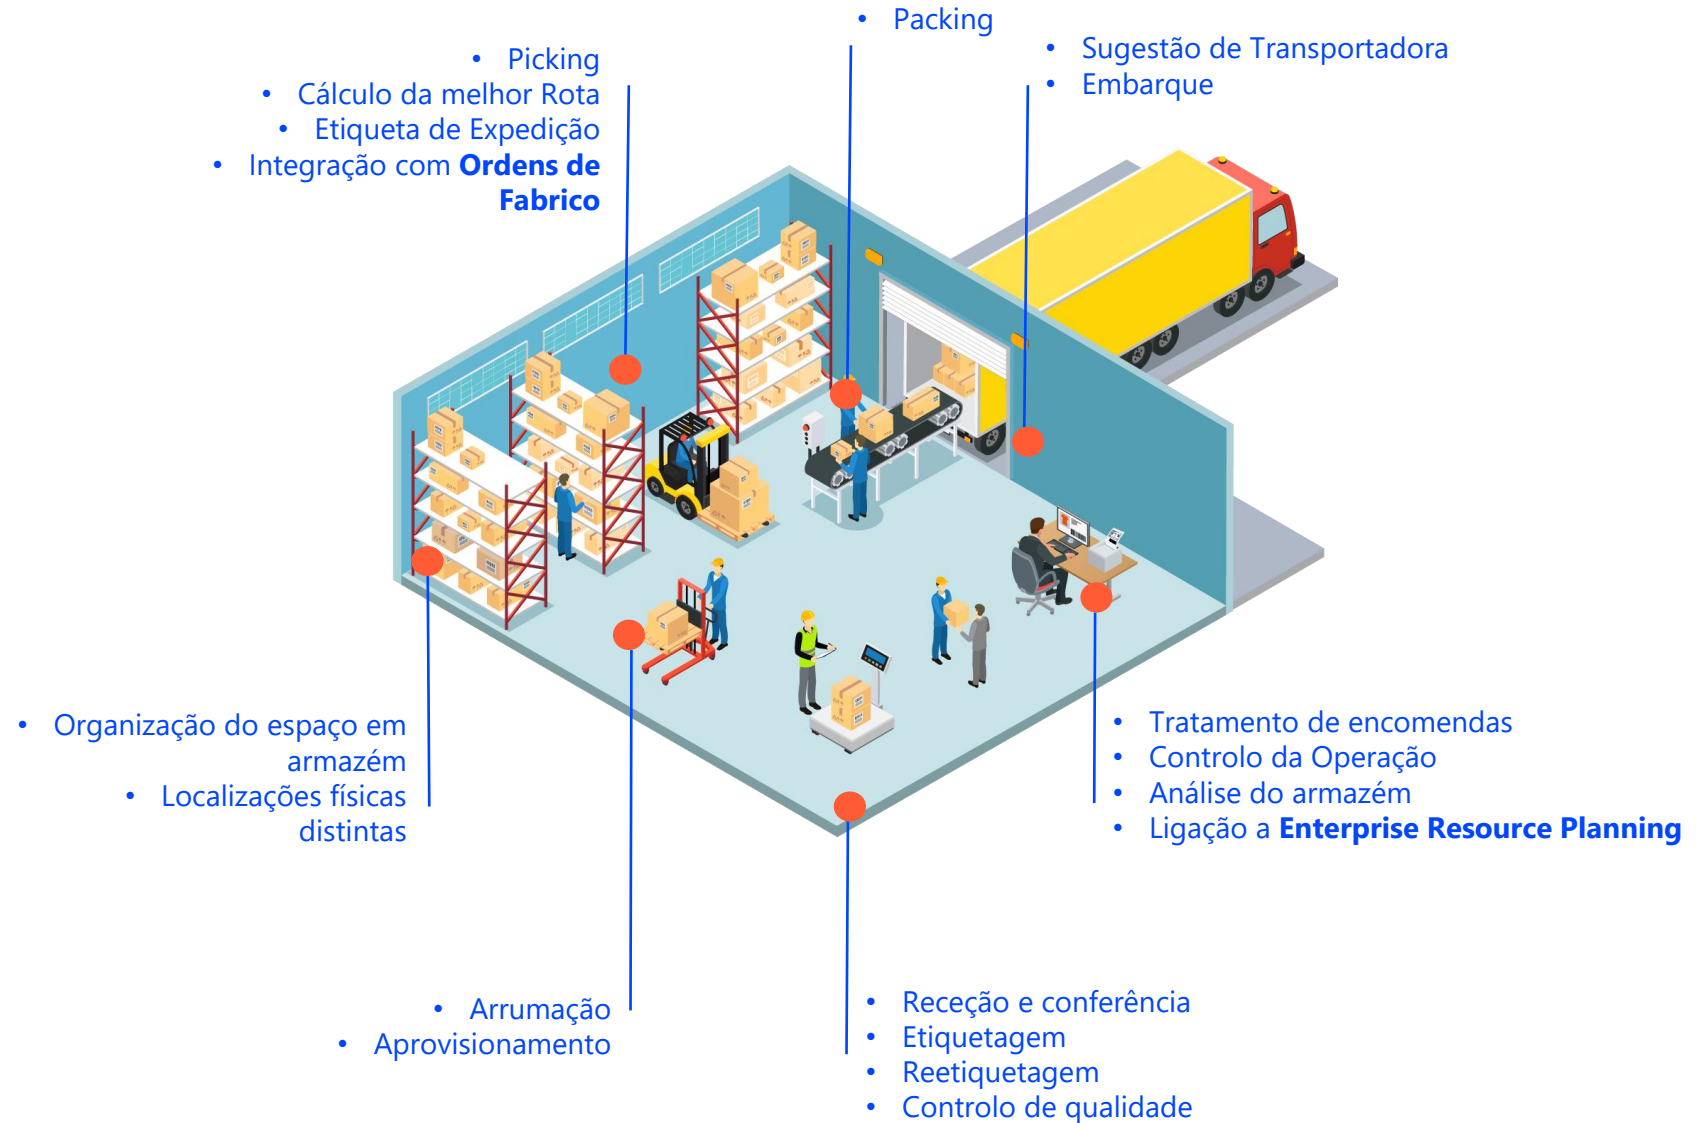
- Packing

- Picking
- Cálculo da melhor Rota
- Etiqueta de Expedição
- Integração com **Ordens de Fabrico**

- Sugestão de Transportadora
- Embarque

- Organização do espaço em armazém
- Localizações físicas distintas

- Tratamento de encomendas
- Controlo da Operação
- Análise do armazém
- Ligação a **Enterprise Resource Planning**

- Arrumação
- Aprovisionamento

- Receção e conferência
- Etiquetagem
- Reetiquetagem
- Controlo de qualidade